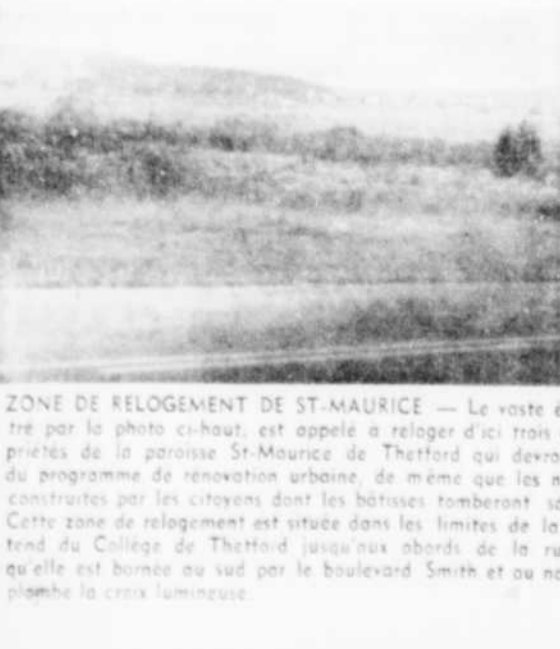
ZONE DE RELOGEMENT DE ST-MAURICE — Le vaste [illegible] tré par la photo ci-haut, est appelé a reloger d'ici trois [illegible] priétés de la paroisse St-Maurice de Thetford qui devro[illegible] du programme de rénovation urbaine, de même que les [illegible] construites par les citoyens dont les bâtisses tomberont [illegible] Cette zone de relogement est située dans les limites de la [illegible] tend du Collège de Thetford jusqu'aux abords de la ru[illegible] qu'elle est bornée au sud par le boulevard Smith et au no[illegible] plombe la croix lumineuse.